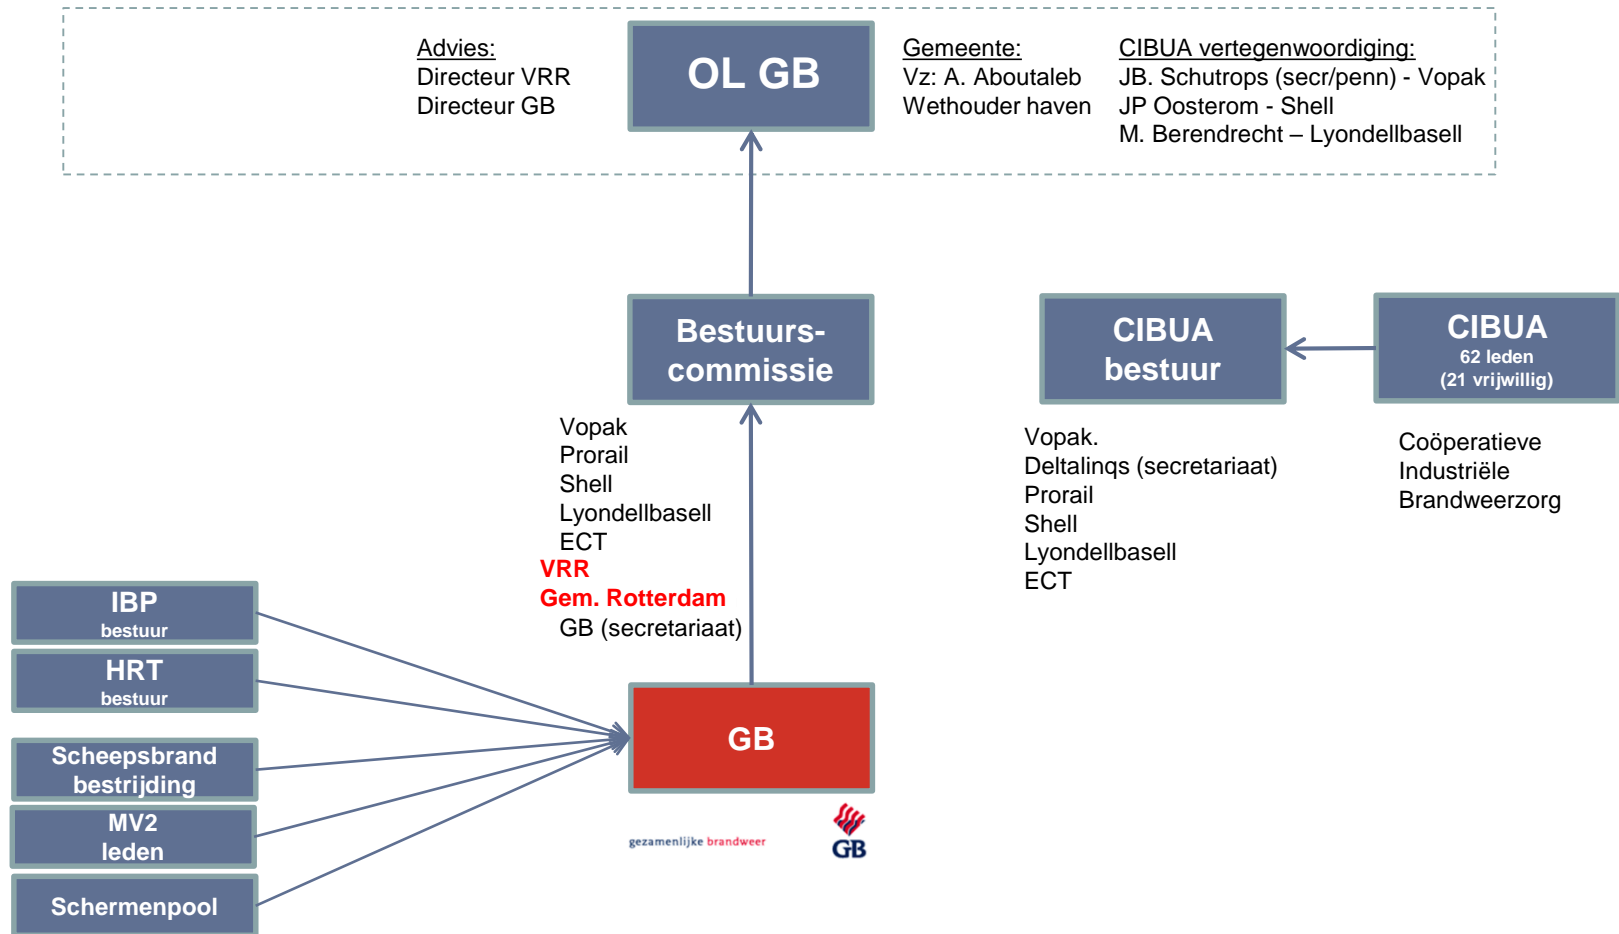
Advies:
Directeur VRR
Directeur GB

OL GB

Gemeente:
Vz: A. Aboutaleb
Wethouder haven

CIBUA vertegenwoordiging:
JB. Schutrops (secr/penn) - Vopak
JP Oosterom - Shell
M. Berendrecht – Lyondellbasell

Bestuurs-commissie

CIBUA bestuur

CIBUA
62 leden
(21 vrijwillig)

Vopak
Prorail
Shell
Lyondellbasell
ECT
VRR
Gem. Rotterdam
GB (secretariaat)

Vopak.
Deltalinqs (secretariaat)
Prorail
Shell
Lyondellbasell
ECT

Coöperatieve
Industriële
Brandweerzorg

IBP
bestuur

HRT
bestuur

Scheepsbrand bestrijding

MV2
leden

Schermenpool

GB

gezamenlijke brandweer

GB